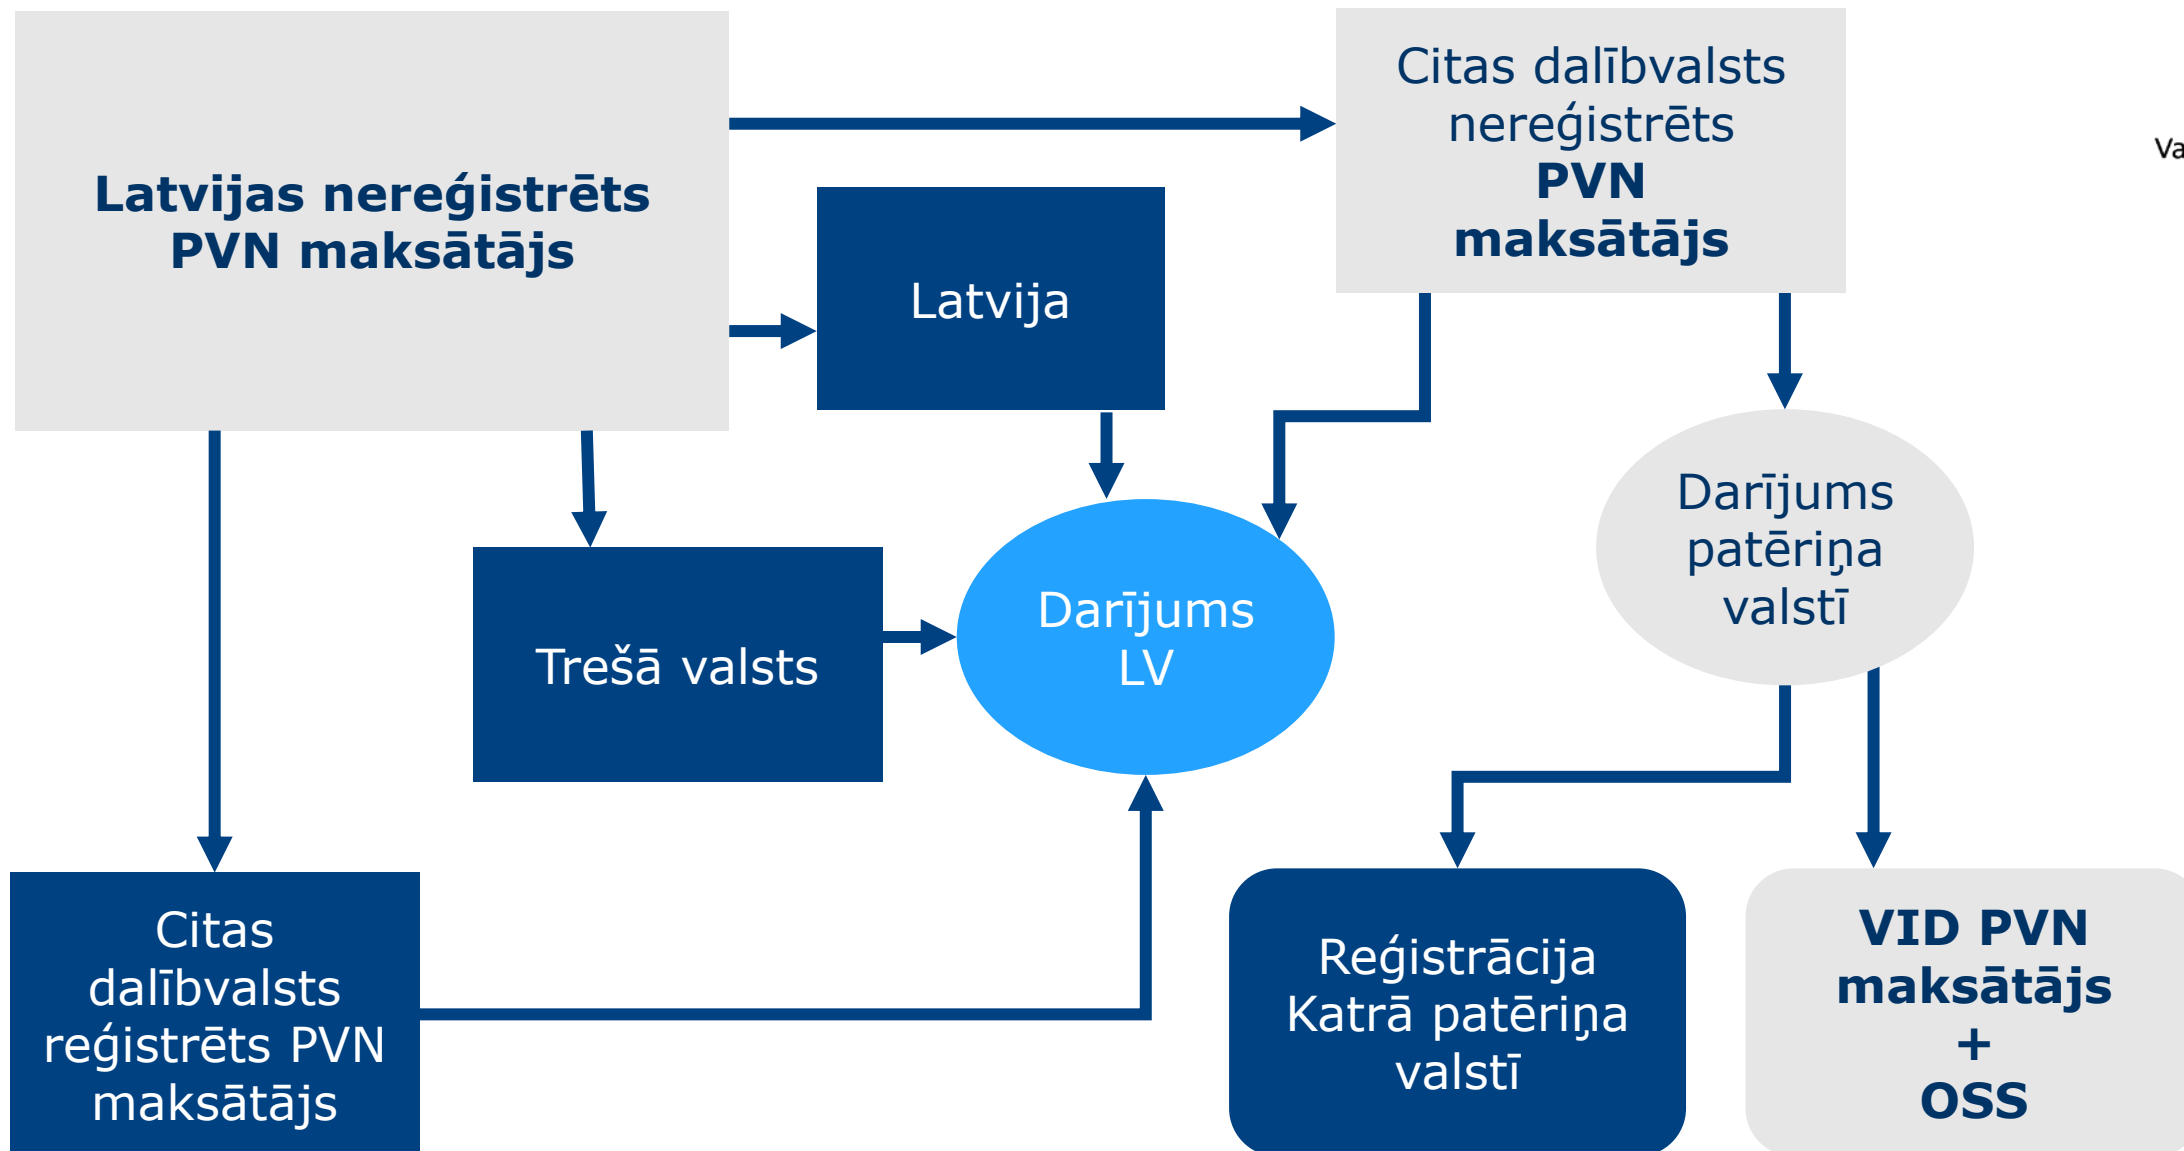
Latvijas nereģistrēts PVN maksātājs

Citas dalībvalsts nereģistrēts PVN maksātājs

Va

Latvija

Darījums patēriņa valstī

Trešā valsts

Darījums LV

Citas dalībvalsts reģistrēts PVN maksātājs

Reģistrācija Katrā patēriņa valstī

VID PVN maksātājs + OSS